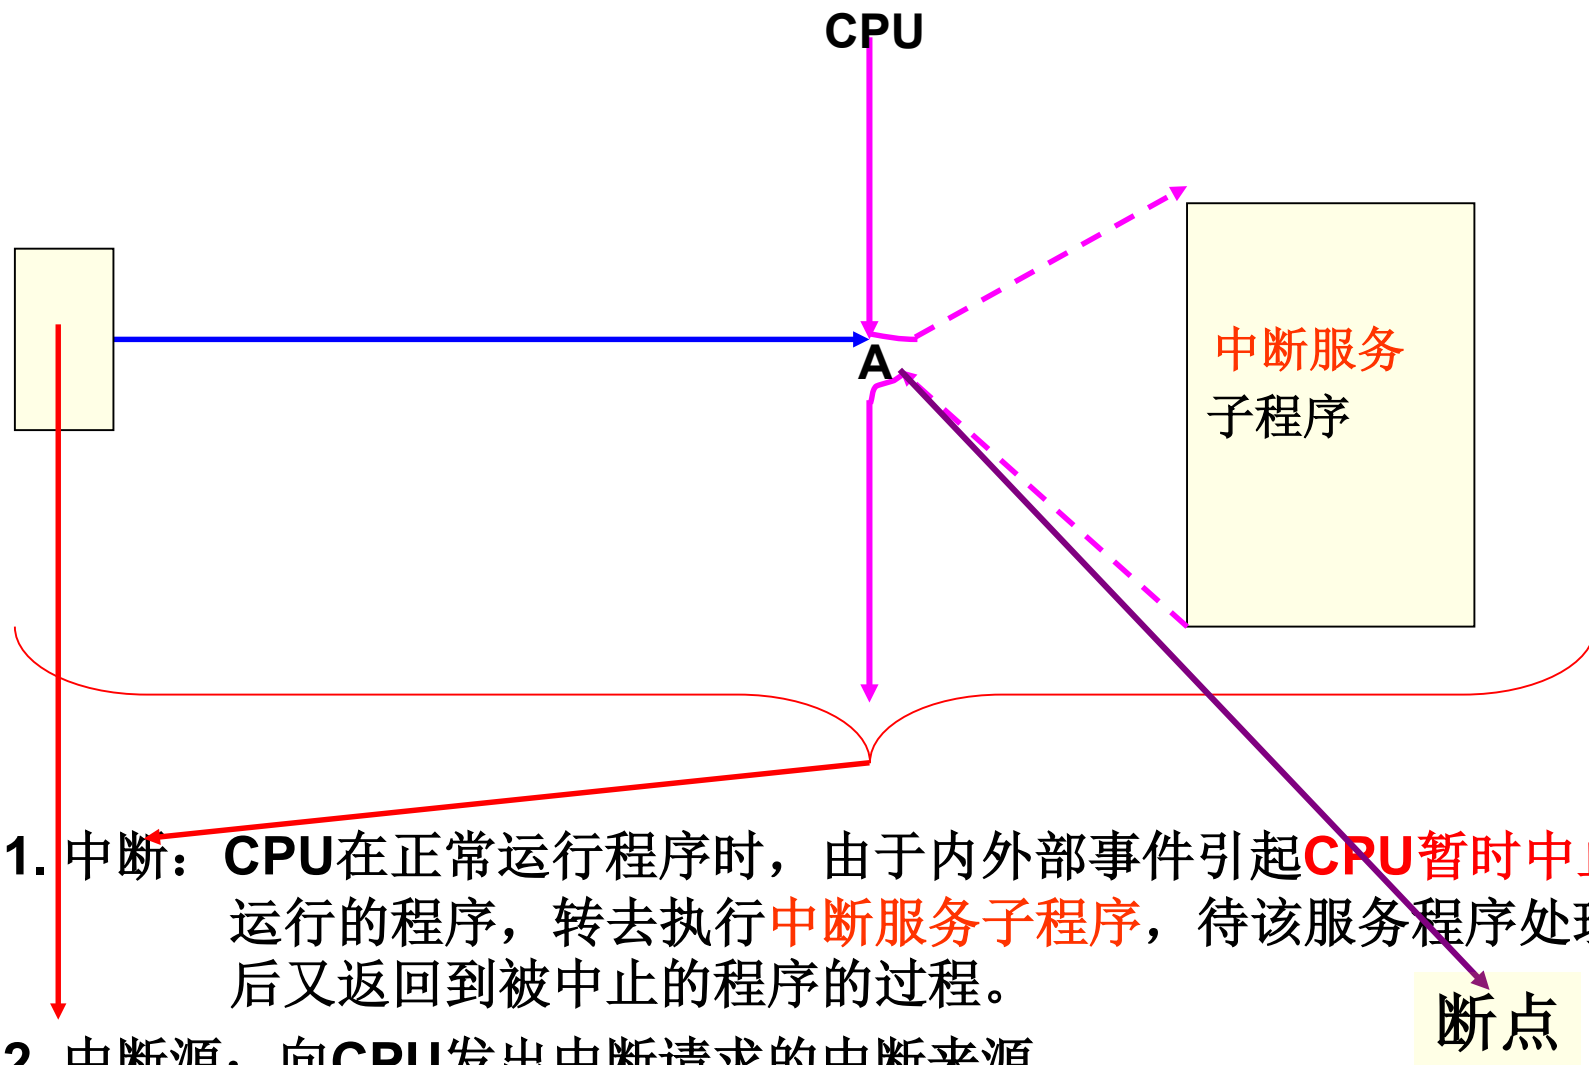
CPU

A

中断服务
子程序

1. 中断：CPU在正常运行程序时，由于内外部事件引起CPU暂时中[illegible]运行的程序，转去执行中断服务子程序，待该服务程序处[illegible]后又返回到被中止的程序的过程。

断点

2. 中断源：向CPU发出中断请求的中断来源